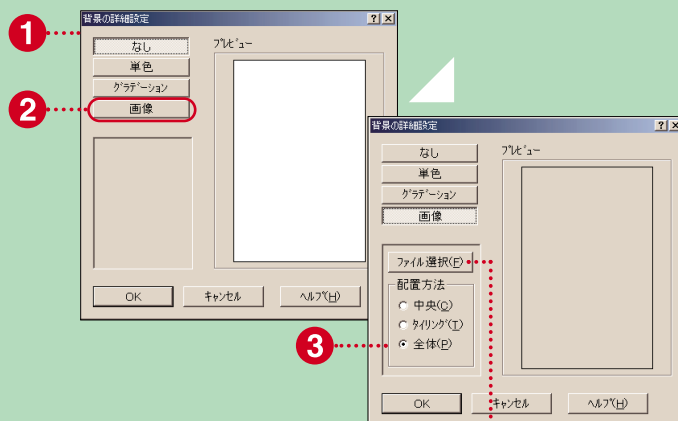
1

背景の詳細設定

なし

単色

ｸﾞﾗﾃﾞｰｼｮﾝ

2

画像

ﾌﾟﾚﾋﾞｭｰ

OK

ｷｬﾝｾﾙ

ﾍﾙﾌﾟ(H)

背景の詳細設定

なし

単色

ｸﾞﾗﾃﾞｰｼｮﾝ

画像

ﾌﾟﾚﾋﾞｭｰ

ﾌｧｲﾙ選択(F)

配置方法

中央(C)

ﾀｲﾘﾝｸﾞ(T)

3

全体(P)

OK

ｷｬﾝｾﾙ

ﾍﾙﾌﾟ(H)